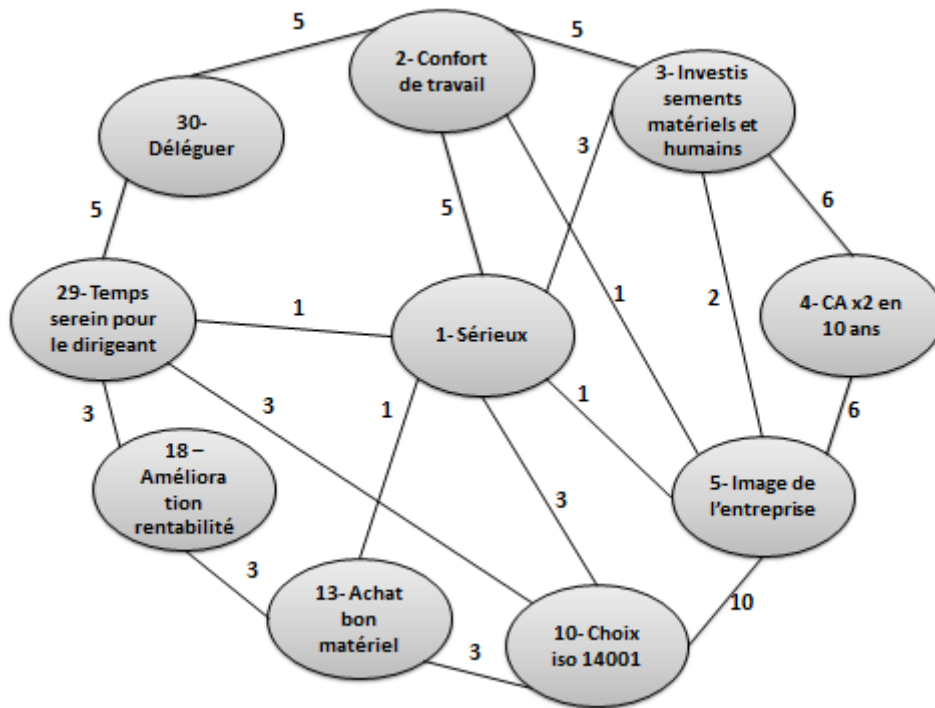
5

2- Confort de travail

5

3- Investis sements matériels et humains

30- Déléguer

3

5

6

5

29- Temps serein pour le dirigeant

1

1- Sérieux

1

2

4- CA x2 en 10 ans

3

3

1

1

6

18 – Améliora tion rentabilité

3

5- Image de l'entreprise

3

13- Achat bon matériel

10

10- Choix iso 14001

3